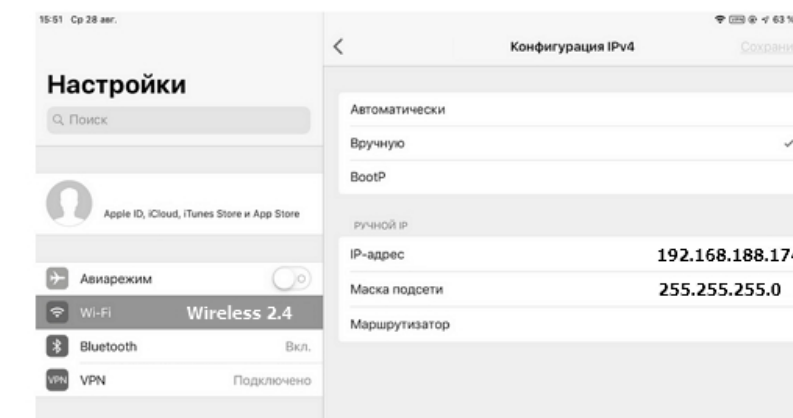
15:51 Ср 28 авг.

63 %

Конфигурация IPv4

Сохрани

Настройки

Поиск

Apple ID, iCloud, iTunes Store и App Store

Авиарежим

Wi-Fi Wireless 2.4

Bluetooth Вкл.

VPN VPN Подключено

Автоматически

Вручную ✓

BootP

РУЧНОЙ IP

IP-адрес 192.168.188.17

Маска подсети 255.255.255.0

Маршрутизатор